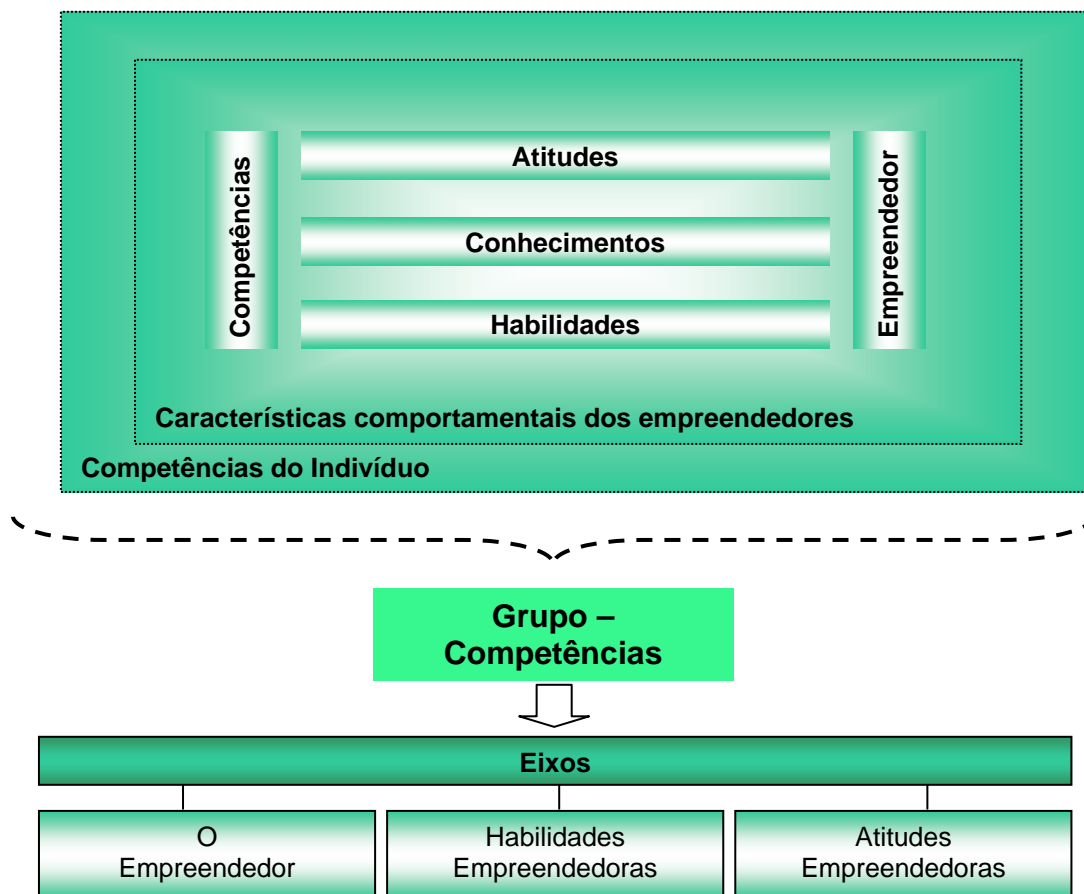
Competências

Atitudes

Conhecimentos

Habilidades

Empreendedor

Características comportamentais dos empreendedores

Competências do Indivíduo

Grupo – Competências

Eixos

O Empreendedor

Habilidades Empreendedoras

Atitudes Empreendedoras